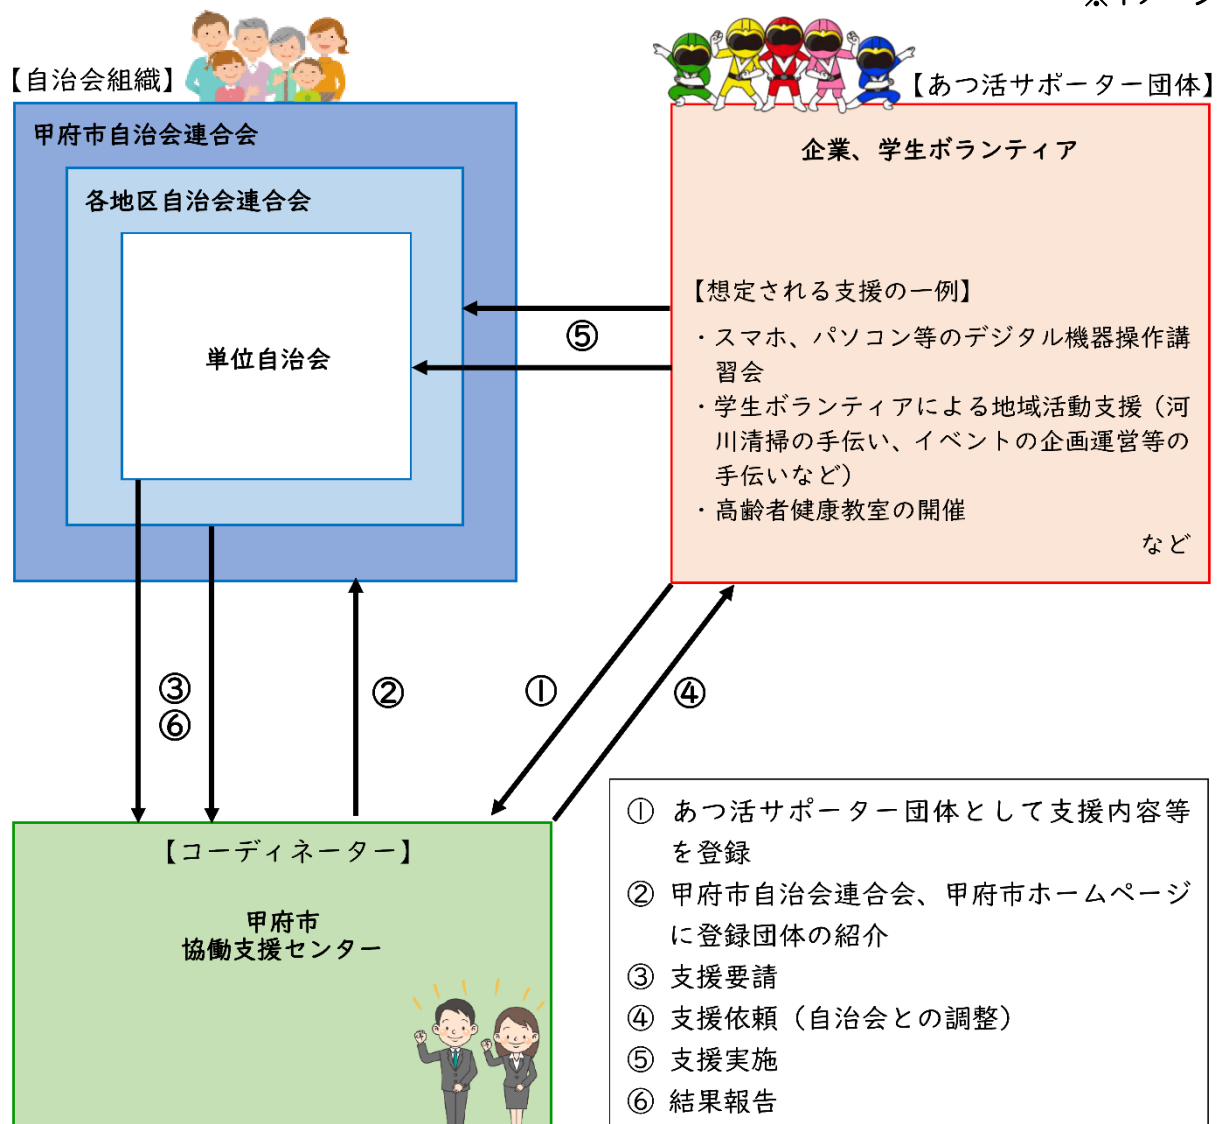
【自治会組織】

甲府市自治会連合会

各地区自治会連合会

単位自治会

【あつ活サポーター団体】

企業、学生ボランティア

【想定される支援の一例】

・スマホ、パソコン等のデジタル機器操作講習会

・学生ボランティアによる地域活動支援（河川清掃の手伝い、イベントの企画運営等の手伝いなど）

・高齢者健康教室の開催

など

⑤

③
⑥

②

①

④

【コーディネーター】

甲府市
協働支援センター

① あつ活サポーター団体として支援内容等を登録
② 甲府市自治会連合会、甲府市ホームページに登録団体の紹介
③ 支援要請
④ 支援依頼（自治会との調整）
⑤ 支援実施
⑥ 結果報告